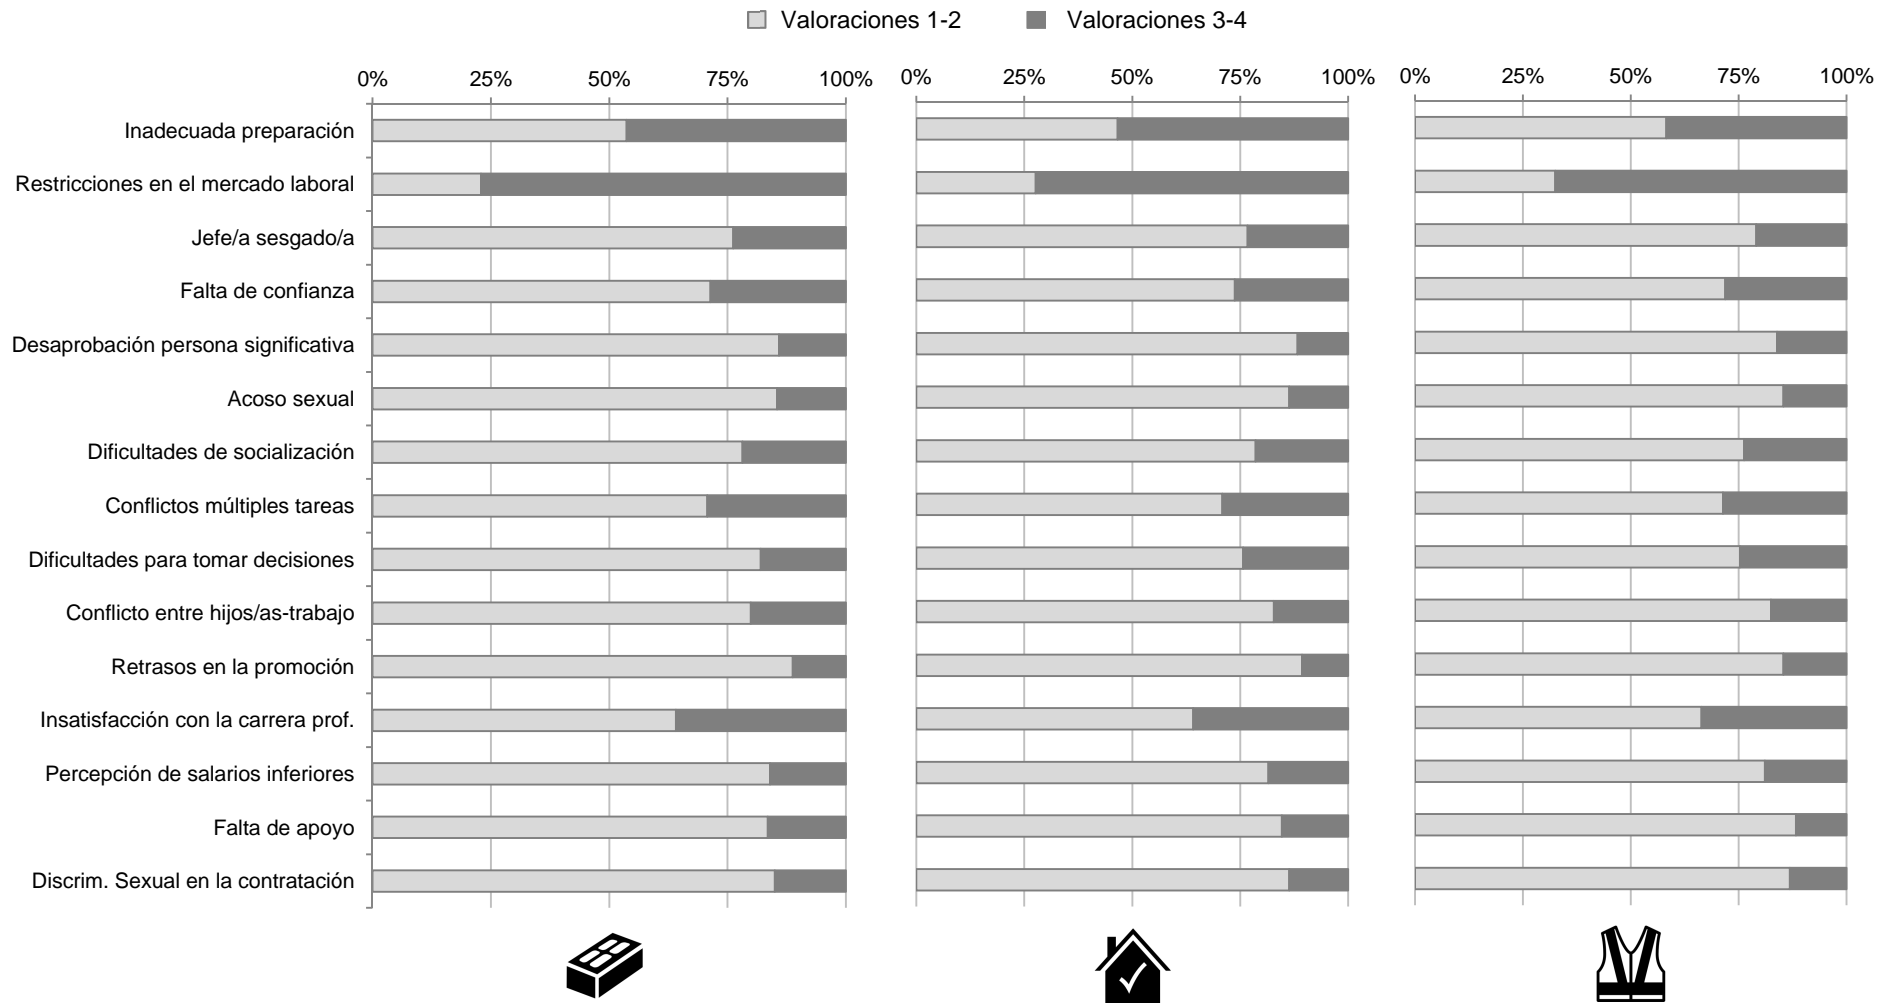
Valoraciones 1-2
Valoraciones 3-4

0%
25%
50%
75%
100%
0%
25%
50%
75%
100%
0%
25%
50%
75%
100%

Inadecuada preparación
Restricciones en el mercado laboral
Jefe/a sesgado/a
Falta de confianza
Desaprobación persona significativa
Acoso sexual
Dificultades de socialización
Conflictos múltiples tareas
Dificultades para tomar decisiones
Conflicto entre hijos/as-trabajo
Retrasos en la promoción
Insatisfacción con la carrera prof.
Percepción de salarios inferiores
Falta de apoyo
Discrim. Sexual en la contratación